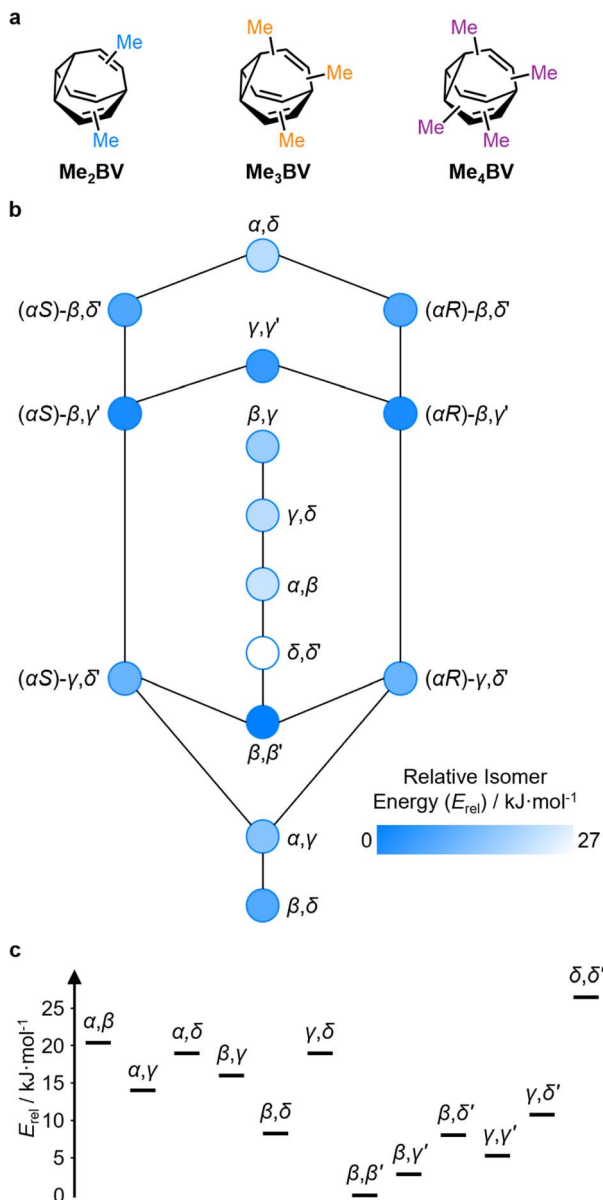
a

Me

Me

Me$_2$BV

Me

Me

Me

Me$_3$BV

Me

Me

Me

Me

Me$_4$BV

b

$\alpha,\delta$

($\alpha S$)-$\beta,\delta'$

($\alpha R$)-$\beta,\delta'$

$\gamma,\gamma'$

($\alpha S$)-$\beta,\gamma'$

($\alpha R$)-$\beta,\gamma'$

$\beta,\gamma$

$\gamma,\delta$

$\alpha,\beta$

$\delta,\delta'$

($\alpha S$)-$\gamma,\delta'$

($\alpha R$)-$\gamma,\delta'$

$\beta,\beta'$

Relative Isomer Energy ($E_{\text{rel}}$) / kJ·mol$^{-1}$

0

27

$\alpha,\gamma$

$\beta,\delta$

c

$E_{\text{rel}}$ / kJ·mol$^{-1}$

25

20

15

10

5

0

$\alpha,\beta$

$\alpha,\gamma$

$\alpha,\delta$

$\beta,\gamma$

$\beta,\delta$

$\gamma,\delta$

$\beta,\beta'$

$\beta,\gamma'$

$\beta,\delta'$

$\gamma,\gamma'$

$\gamma,\delta'$

$\delta,\delta'$